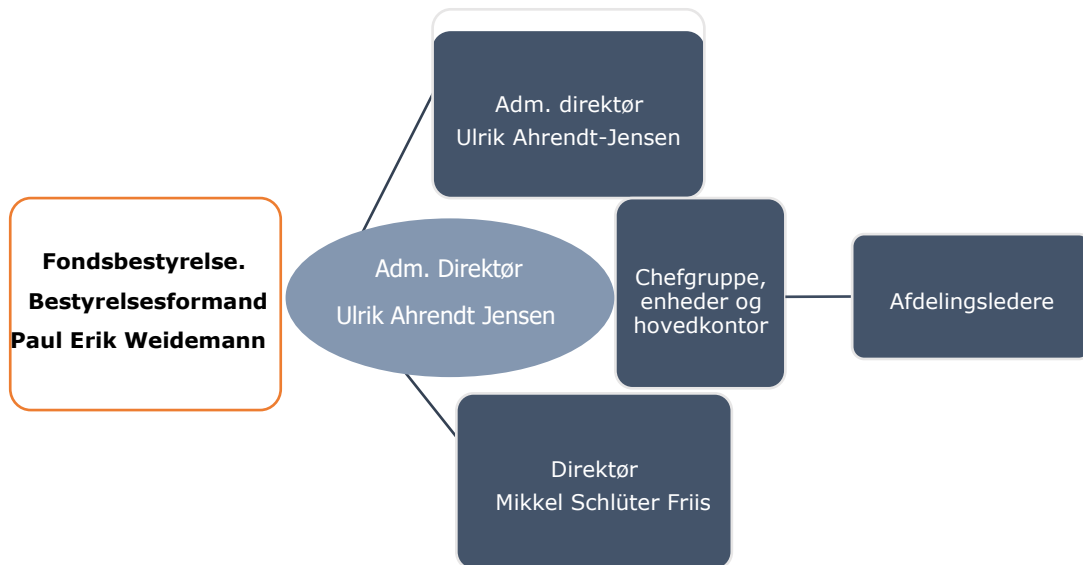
Adm. direktør
Ulrik Ahrendt-Jensen

Fondsbestyrelse.
Bestyrelsesformand
Paul Erik Weidemann

Adm. Direktør
Ulrik Ahrendt Jensen

Chefgruppe, enheder og hovedkontor

Afdelingsledere

Direktør
Mikkel Schlüter Friis